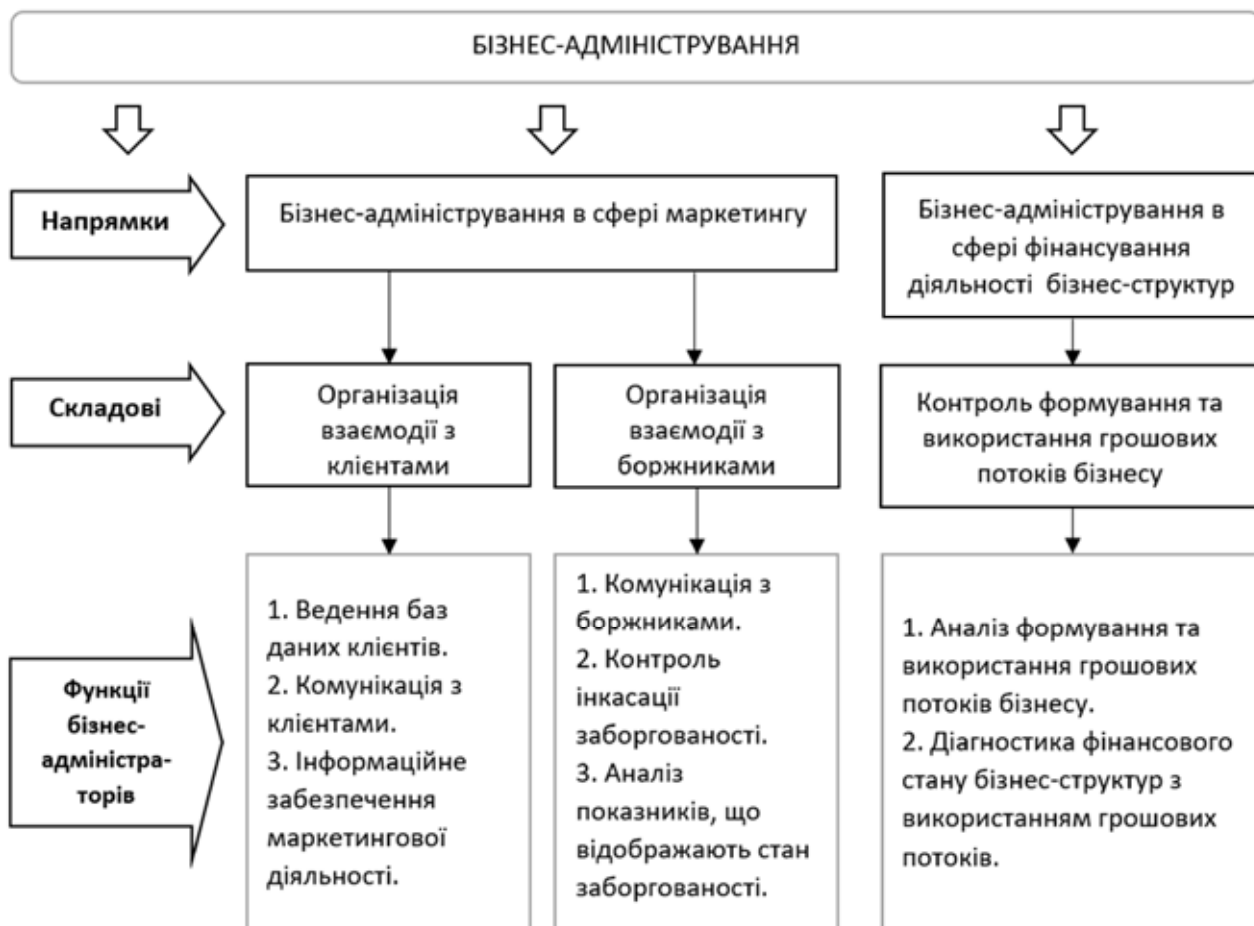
БІЗНЕС-АДМІНІСТРУВАННЯ

Напрямки

Бізнес-адміністрування в сфері маркетингу

Бізнес-адміністрування в сфері фінансування діяльності бізнес-структур

Складові

Організація взаємодії з клієнтами

Організація взаємодії з боржниками

Контроль формування та використання грошових потоків бізнесу

Функції бізнес-адміністраторів

1. Ведення баз даних клієнтів.
2. Комунікація з клієнтами.
3. Інформаційне забезпечення маркетингової діяльності.

1. Комунікація з боржниками.
2. Контроль інкасації заборгованості.
3. Аналіз показників, що відображають стан заборгованості.

1. Аналіз формування та використання грошових потоків бізнесу.
2. Діагностика фінансового стану бізнес-структур з використанням грошових потоків.